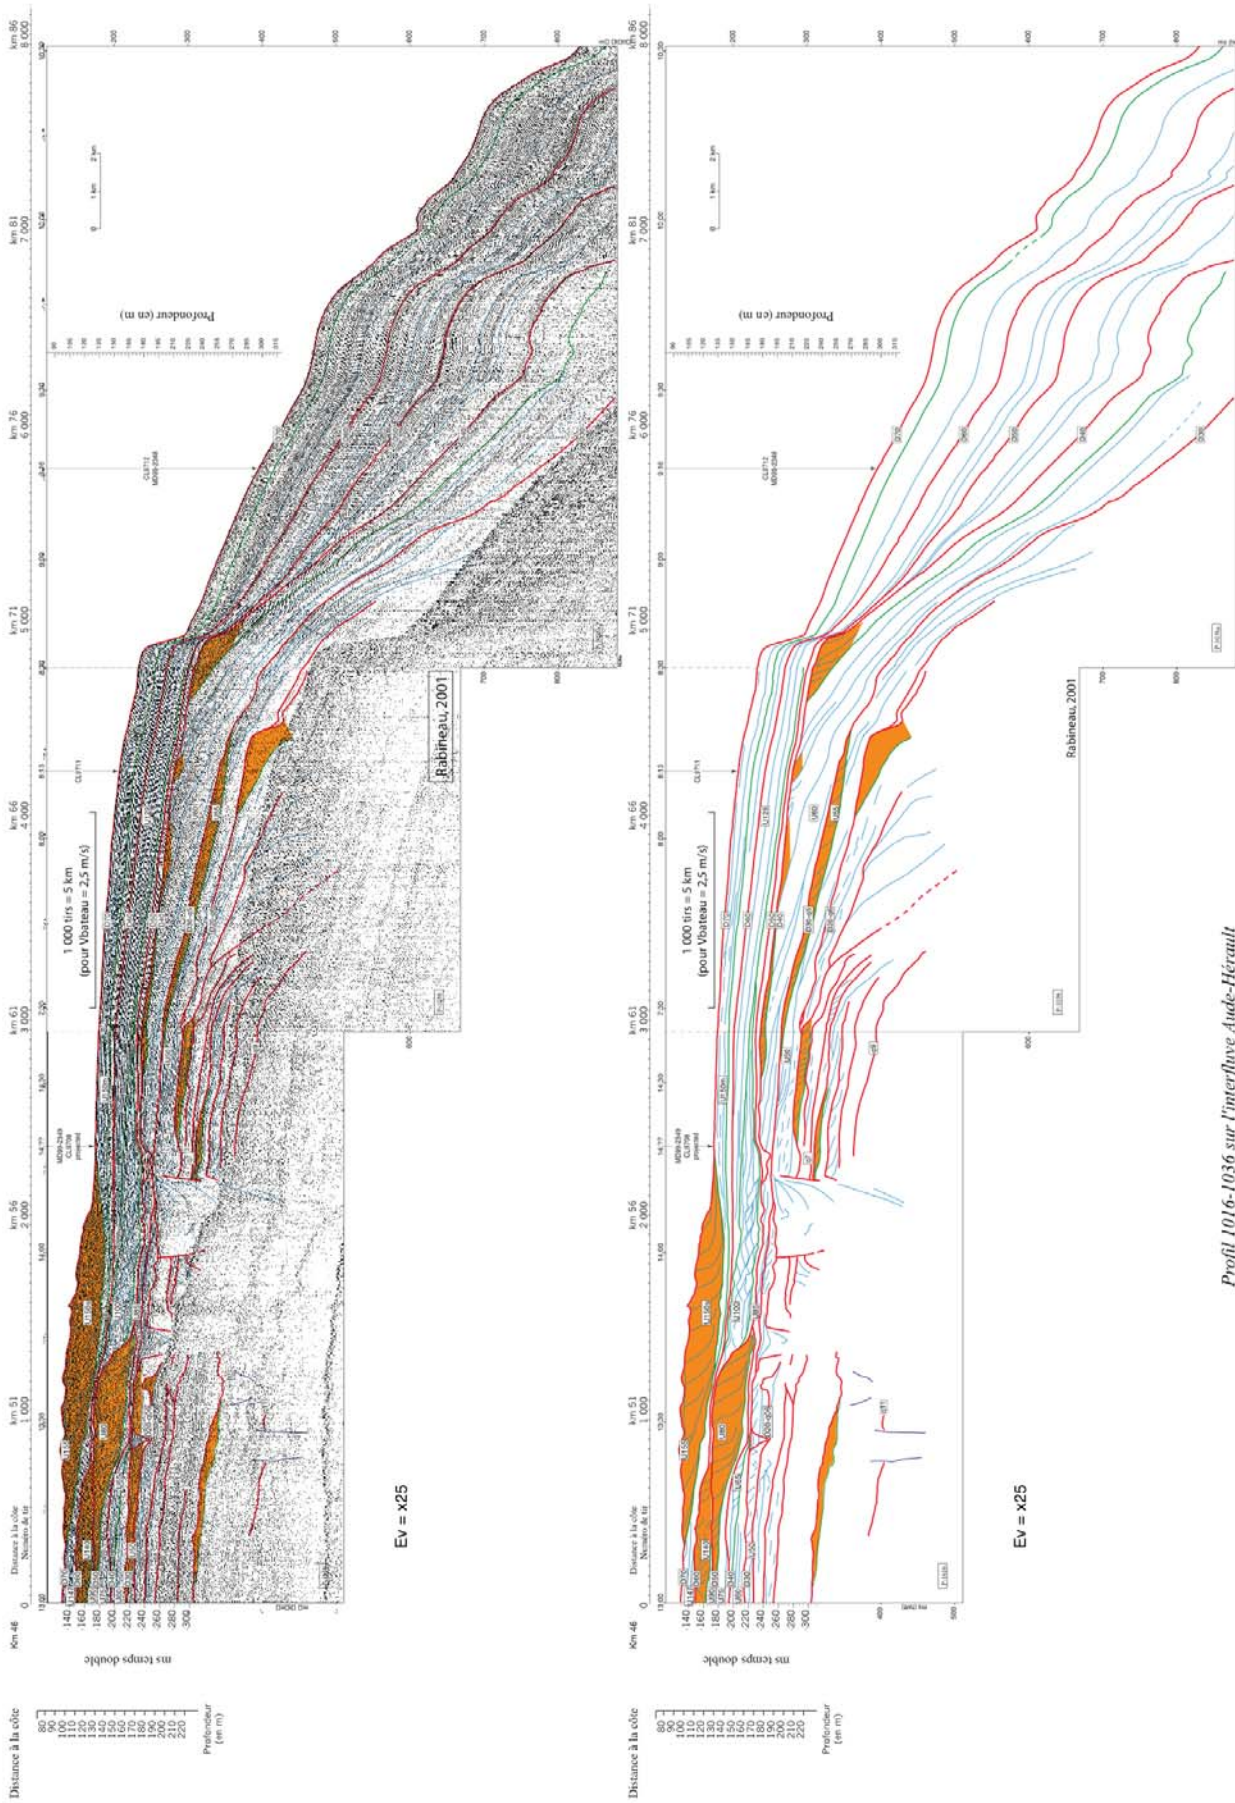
Distance à la côte

80
90
100
110
120
130
140
150
160
170
180
190
200
210
220

Profondeur (en m)

Km 46

ms temps double

140
160
180
200
220
240
260
280
300

Distance à la côte
Numéro de tir

0

km 51
1 000

km 56
2 000

km 61
3 000

km 66
4 000

km 71
5 000

km 76
6 000

km 81
7 000

km 86
8 000

13:00

13:20

14:00

14:20

7:20

8:00

8:13

8:20

9:00

9:10

9:30

10:00

10:20

MD99-2349
CL5708
projeté

CL5711

CL5712
MD99-2348

1 000 tirs = 5 km
(pour Vbateau = 2,5 m/s)

Rabineau, 2001

Profondeur (en m)

0 1 km 2 km

600
700
800

Ev = x25

Distance à la côte

80
90
100
110
120
130
140
150
160
170
180
190
200
210
220

Profondeur (en m)

Km 46

ms temps double

140
160
180
200
220
240
260
280
300

Distance à la côte
Numéro de tir

0

km 51
1 000

km 56
2 000

km 61
3 000

km 66
4 000

km 71
5 000

km 76
6 000

km 81
7 000

km 86
8 000

13:00

13:20

14:00

14:20

7:20

8:00

8:13

8:20

9:00

9:10

9:30

10:00

10:20

MD99-2349
CL5708
projeté

CL5711

CL5712
MD99-2348

1 000 tirs = 5 km
(pour Vbateau = 2,5 m/s)

Rabineau, 2001

Profondeur (en m)

0 1 km 2 km

U100

600
700
800

Ev = x25

Profil 1016-1036 sur l'interfluve Aude-Hérault